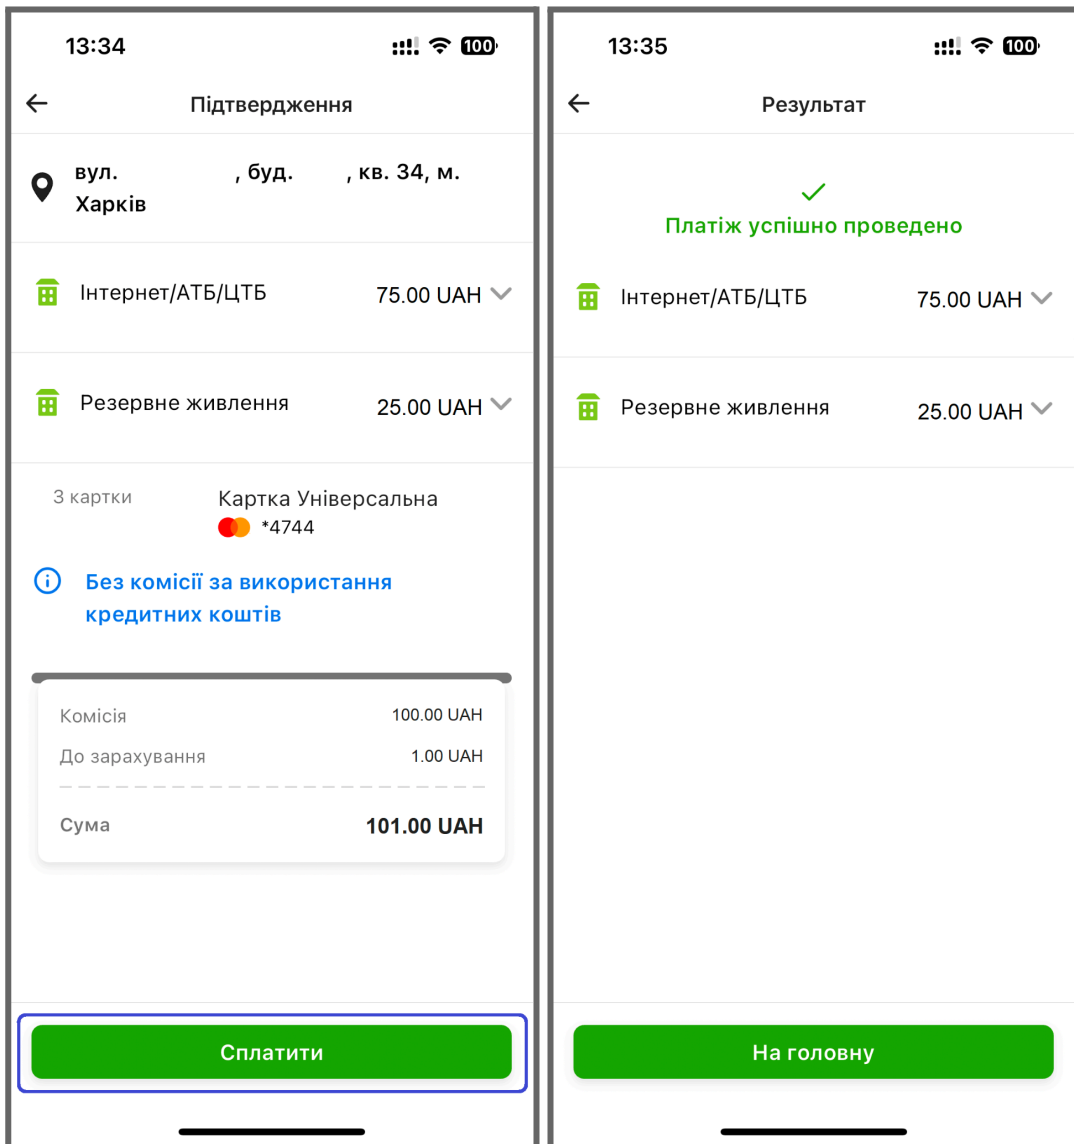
13:34

100

Підтвердження

вул. , буд. , кв. 34, м. Харків

Інтернет/АТБ/ЦТБ 75.00 UAH

Резервне живлення 25.00 UAH

З картки

Картка Універсальна

*4744

Без комісії за використання кредитних коштів

Комісія 100.00 UAH

До зарахування 1.00 UAH

Сума 101.00 UAH

Сплатити

13:35

100

Результат

Платіж успішно проведено

Інтернет/АТБ/ЦТБ 75.00 UAH

Резервне живлення 25.00 UAH

На головну